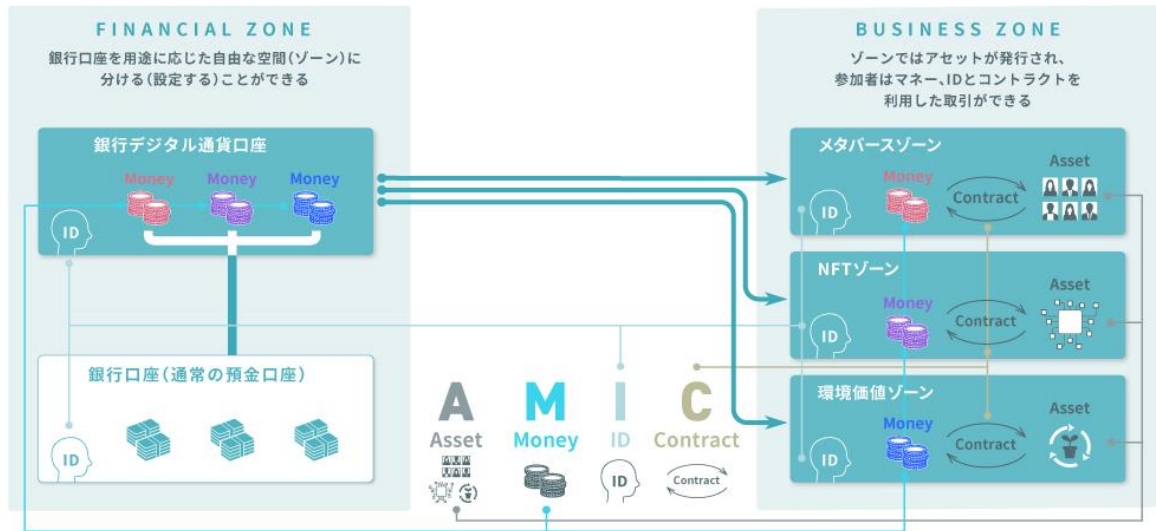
FINANCIAL ZONE

銀行口座を用途に応じた自由な空間(ゾーン)に分ける(設定する)ことができる

銀行デジタル通貨口座

Money Money Money

ID

銀行口座(通常の預金口座)

ID

BUSINESS ZONE

ゾーンではアセットが発行され、参加者はマネー、IDとコントラクトを利用した取引ができる

メタバースゾーン

ID Money Contract Asset

NFTゾーン

ID Money Contract Asset

環境価値ゾーン

ID Money Contract Asset

A Asset

M Money

I ID

C Contract

ID

Contract